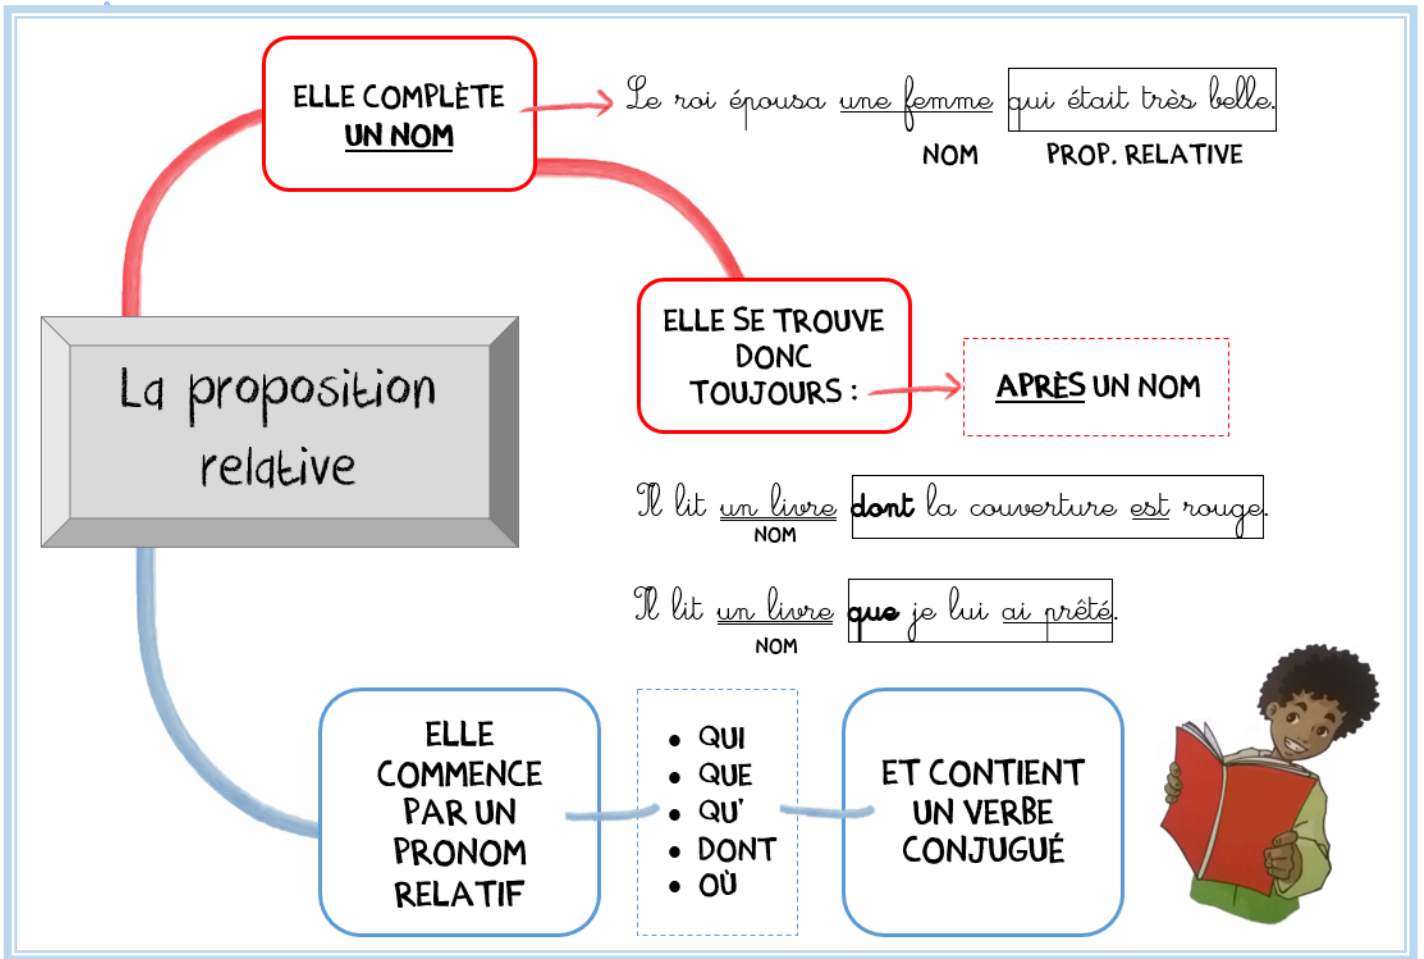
La proposition relative

ELLE COMPLÈTE UN NOM

Le roi épousa une femme qui était très belle.

NOM PROP. RELATIVE

ELLE SE TROUVE DONC TOUJOURS :

APRÈS UN NOM

Il lit un livre dont la couverture est rouge.

NOM

Il lit un livre que je lui ai prêté.

NOM

ELLE COMMENCE PAR UN PRONOM RELATIF

- QUI
- QUE
- QU'
- DONT
- OÙ

ET CONTIENT UN VERBE CONJUGUÉ